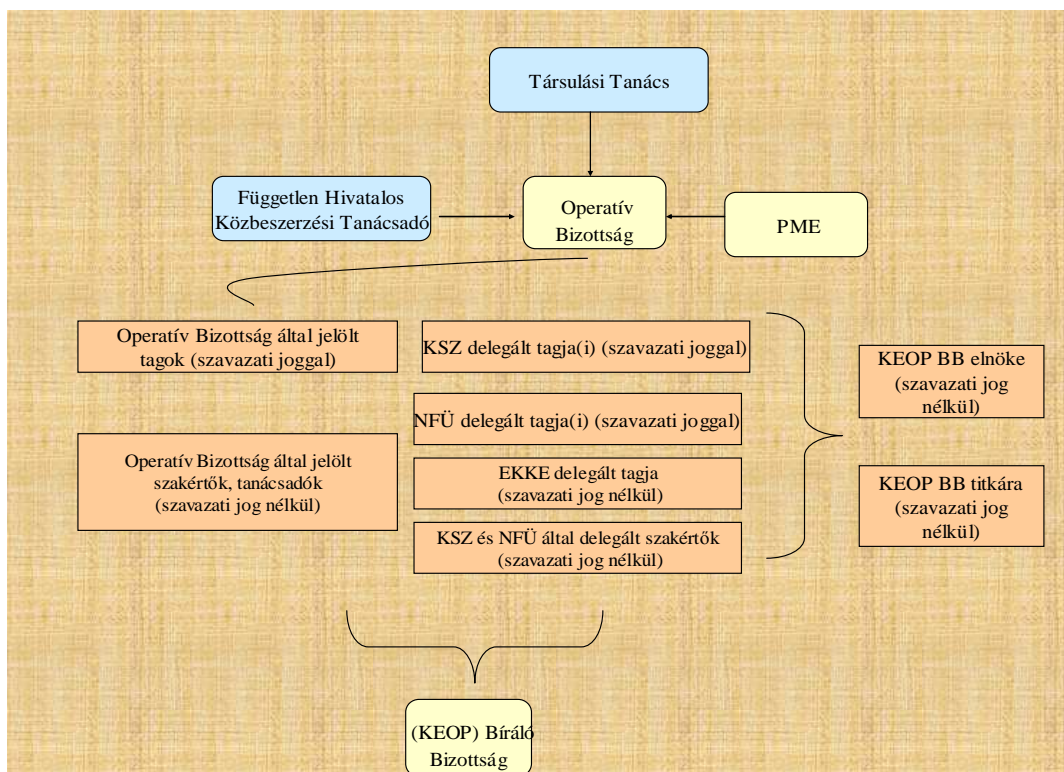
Társulási Tanács

Független Hivatalos Közbeszerzési Tanácsadó

Operatív Bizottság

PME

Operatív Bizottság által jelölt tagok (szavazati joggal)

KSZ delegált tagja(i) (szavazati joggal)

NFÜ delegált tagja(i) (szavazati joggal)

Operatív Bizottság által jelölt szakértők, tanácsadók (szavazati jog nélkül)

EKKE delegált tagja (szavazati jog nélkül)

KSZ és NFÜ által delegált szakértők (szavazati jog nélkül)

KEOP BB elnöke (szavazati jog nélkül)

KEOP BB titkára (szavazati jog nélkül)

(KEOP) Bíráló Bizottság